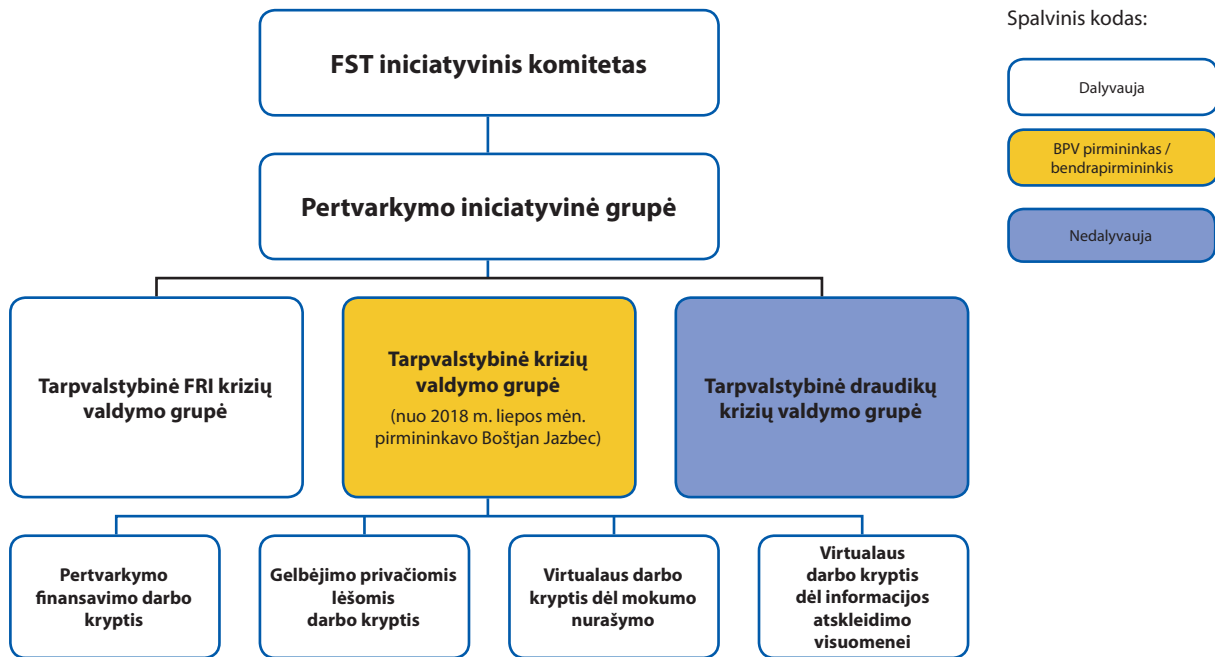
FST iniciatyvinis komitetas

Pertvarkymo iniciatyvinė grupė

Tarpvalstybinė FRI krizių valdymo grupė

Tarpvalstybinė krizių valdymo grupė
(nuo 2018 m. liepos mėn. pirmininkavo Boštjan Jazbec)

Tarpvalstybinė draudikų krizių valdymo grupė

Pertvarkymo finansavimo darbo kryptis

Gelbėjimo privačiomis lėšomis darbo kryptis

Virtualaus darbo kryptis dėl mokumo nurašymo

Virtualaus darbo kryptis dėl informacijos atskleidimo visuomenei

Spalvinis kodas:

Dalyvauja

BPV pirmininkas / bendrapirmininkis

Nedalyvauja